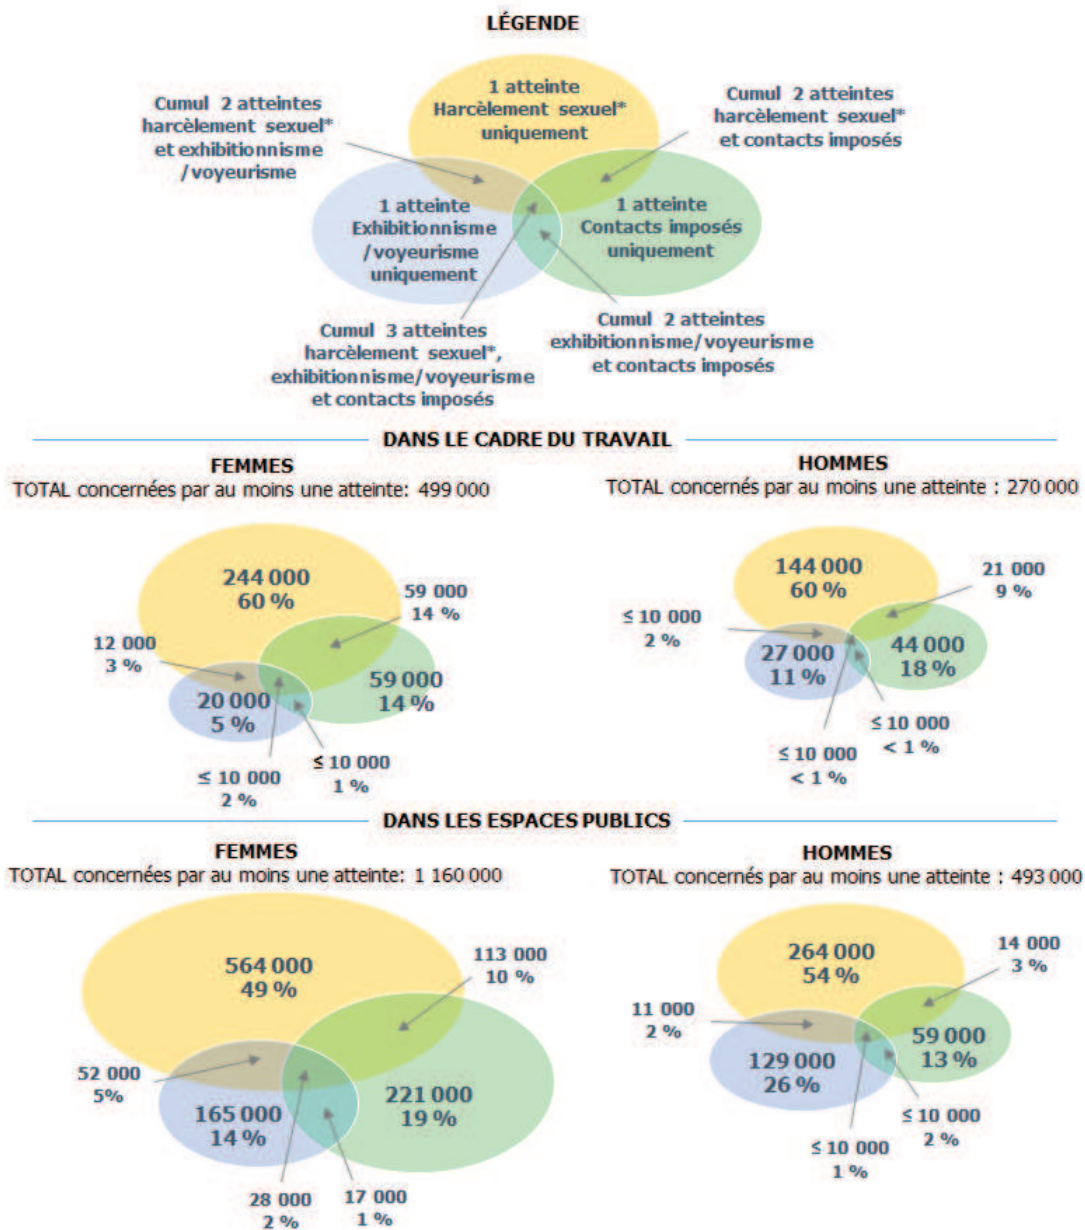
LÉGENDE

Cumul 2 atteintes harcèlement sexuel* et exhibitionnisme /voyeurisme

1 atteinte Harcèlement sexuel* uniquement

Cumul 2 atteintes harcèlement sexuel* et contacts imposés

1 atteinte Exhibitionnisme /voyeurisme uniquement

1 atteinte Contacts imposés uniquement

Cumul 3 atteintes harcèlement sexuel*, exhibitionnisme/voyeurisme et contacts imposés

Cumul 2 atteintes exhibitionnisme/voyeurisme et contacts imposés

DANS LE CADRE DU TRAVAIL

FEMMES
TOTAL concernées par au moins une atteinte: 499 000

244 000
60 %

59 000
14 %

12 000
3 %

59 000
14 %

20 000
5 %

≤ 10 000
2 %

≤ 10 000
1 %

HOMMES
TOTAL concernés par au moins une atteinte : 270 000

144 000
60 %

21 000
9 %

≤ 10 000
2 %

27 000
11 %

44 000
18 %

≤ 10 000
< 1 %

≤ 10 000
< 1 %

DANS LES ESPACES PUBLICS

FEMMES
TOTAL concernées par au moins une atteinte: 1 160 000

564 000
49 %

113 000
10 %

52 000
5%

221 000
19 %

165 000
14 %

28 000
2 %

17 000
1 %

HOMMES
TOTAL concernés par au moins une atteinte : 493 000

264 000
54 %

14 000
3 %

11 000
2 %

59 000
13 %

129 000
26 %

≤ 10 000
2 %

≤ 10 000
1 %